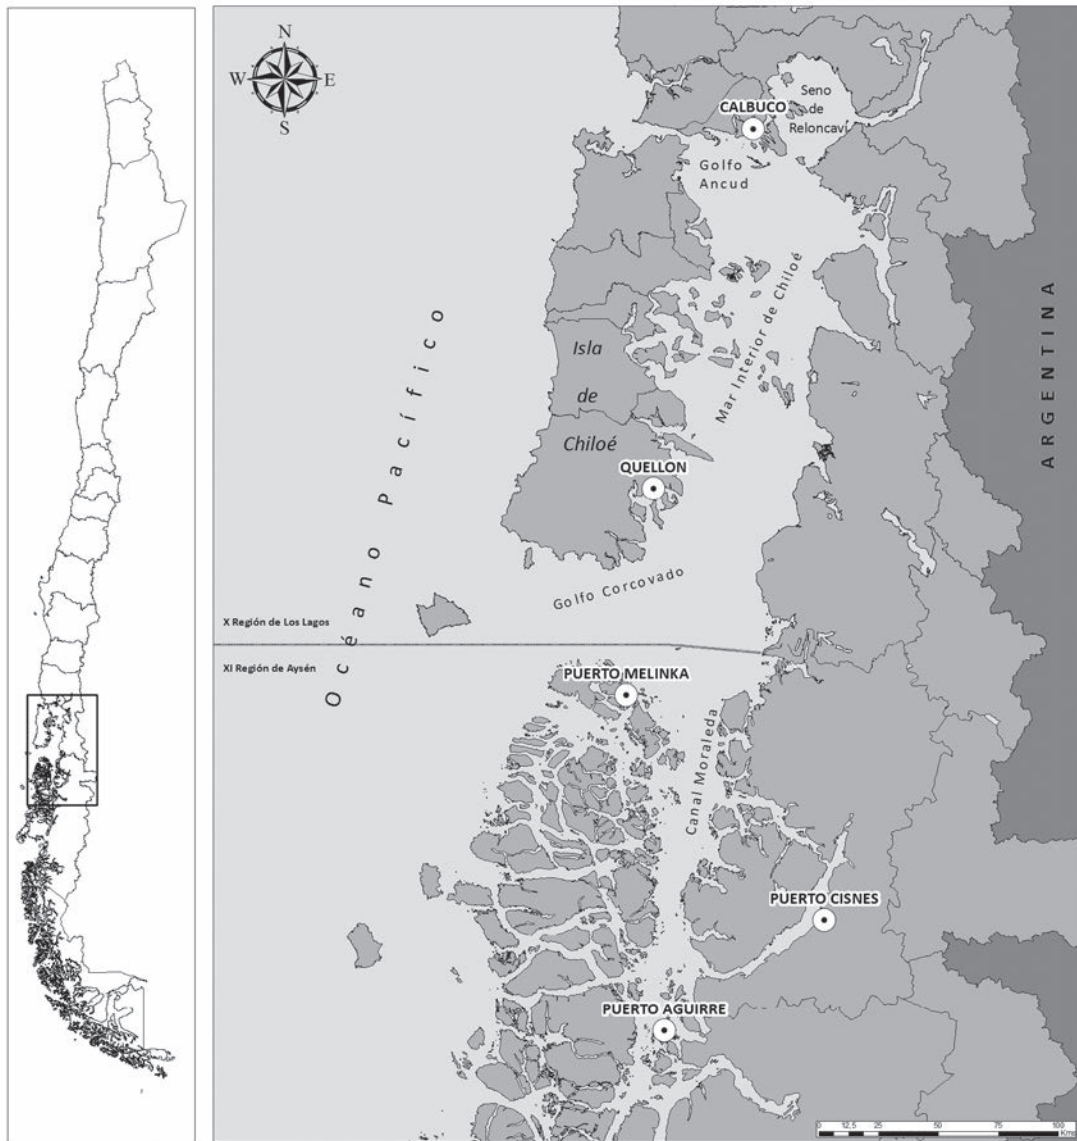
N
W
E
S

CALBUCO

Seno de Reloncaví

Golfo Ancud

Océano Pacífico

Isla de Chiloé

Mar Interior de Chiloé

ARGENTINA

QUELLON

Golfo Corcovado

X Región de Los Lagos

XI Región de Aysén

PUERTO MELINKA

Canal Moraleda

PUERTO CISNES

PUERTO AGUIRRE

0 12,5 25 50 75 100 Km